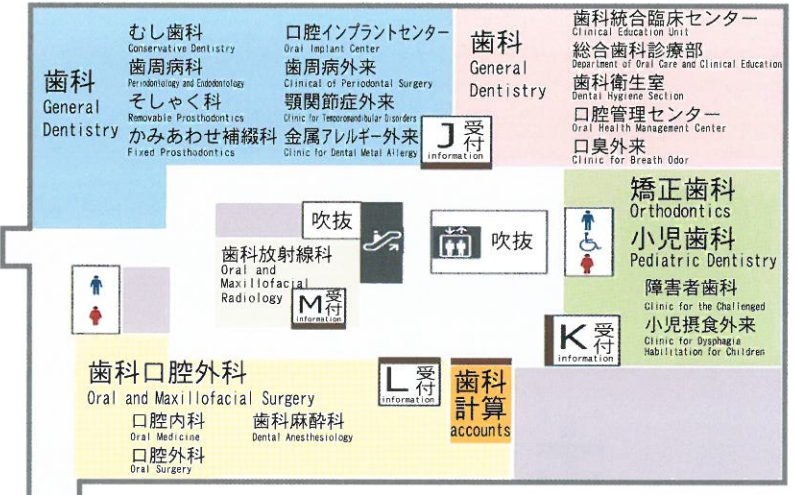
歯科
General Dentistry

むし歯科
Conservative Dentistry
歯周病科
Periodontology and Endodontology
そしゃく科
Removable Prosthodontics
かみあわせ補綴科
Fixed Prosthodontics

口腔インプラントセンター
Oral Implant Center
歯周病外来
Clinical of Periodontal Surgery
顎関節症外来
Clinic for Temporomandibular Disorders
金属アレルギー外来
Clinic for Dental Metal Allergy

J 受付
information

歯科
General Dentistry

歯科統合臨床センター
Clinical Education Unit
総合歯科診療部
Department of Oral Care and Clinical Education
歯科衛生室
Dental Hygiene Section
口腔管理センター
Oral Health Management Center
口臭外来
Clinic for Breath Odor

吹抜

吹抜

矯正歯科
Orthodontics
小児歯科
Pediatric Dentistry
障害者歯科
Clinic for the Challenged
小児摂食外来
Clinic for Dysphagia Habilitation for Children

歯科放射線科
Oral and Maxillofacial Radiology

M 受付
information

K 受付
information

歯科口腔外科
Oral and Maxillofacial Surgery
口腔内科
Oral Medicine
歯科麻酔科
Dental Anesthesiology
口腔外科
Oral Surgery

L 受付
information

歯科
計算
accounts